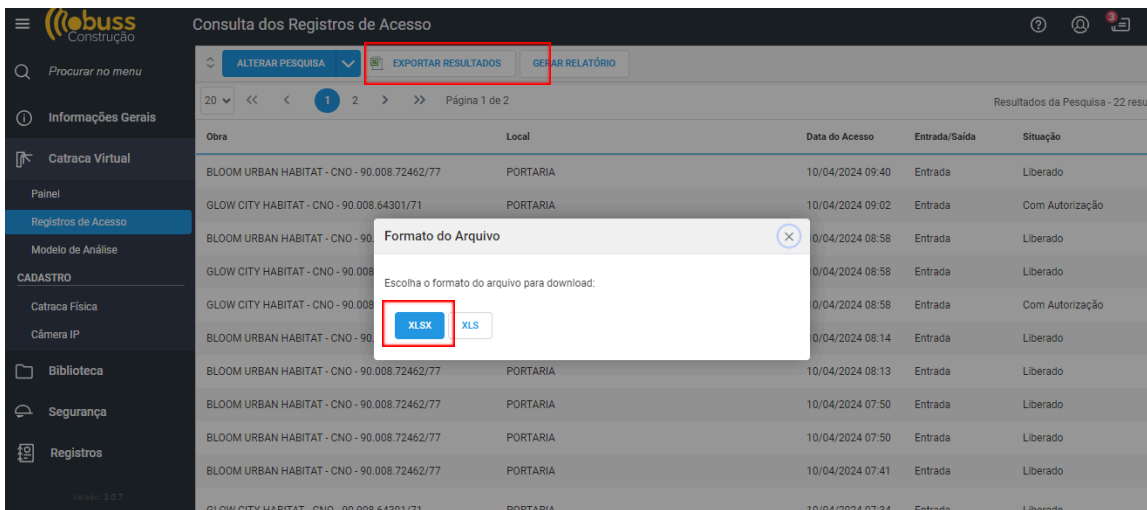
obuss Construção

Consulta dos Registros de Acesso

Procurar no menu

Informações Gerais

Catraca Virtual

Painel

Registros de Acesso

Modelo de Análise

CADASTRO

Catraca Física

Câmera IP

Biblioteca

Segurança

Registros

Versão: 3.0.7

ALTERAR PESQUISA

EXPORTAR RESULTADOS

GERAR RELATÓRIO

20 << < 1 2 > >> Página 1 de 2

Resultados da Pesquisa - 22 resu

| Obra | Local | Data do Acesso | Entrada/Saída | Situação |
|---|---|---|---|---|
| BLOOM URBAN HABITAT - CNO - 90.008.72462/77 | PORTARIA | 10/04/2024 09:40 | Entrada | Liberado |
| GLOW CITY HABITAT - CNO - 90.008.64301/71 | PORTARIA | 10/04/2024 09:02 | Entrada | Com Autorização |
| BLOOM URBAN HABITAT - CNO - 90. | | 0/04/2024 08:58 | Entrada | Liberado |
| GLOW CITY HABITAT - CNO - 90.008 | | 0/04/2024 08:58 | Entrada | Liberado |
| GLOW CITY HABITAT - CNO - 90.008 | | 0/04/2024 08:58 | Entrada | Com Autorização |
| BLOOM URBAN HABITAT - CNO - 90. | | 0/04/2024 08:14 | Entrada | Liberado |
| BLOOM URBAN HABITAT - CNO - 90.008.72462/77 | PORTARIA | 10/04/2024 08:13 | Entrada | Liberado |
| BLOOM URBAN HABITAT - CNO - 90.008.72462/77 | PORTARIA | 10/04/2024 07:50 | Entrada | Liberado |
| BLOOM URBAN HABITAT - CNO - 90.008.72462/77 | PORTARIA | 10/04/2024 07:50 | Entrada | Liberado |
| BLOOM URBAN HABITAT - CNO - 90.008.72462/77 | PORTARIA | 10/04/2024 07:41 | Entrada | Liberado |
| GLOW CITY HABITAT - CNO - 90.008.64301/71 | PORTARIA | 10/04/2024 07:34 | Entrada | Liberado |

Formato do Arquivo

Escolha o formato do arquivo para download:

XLSX

XLS